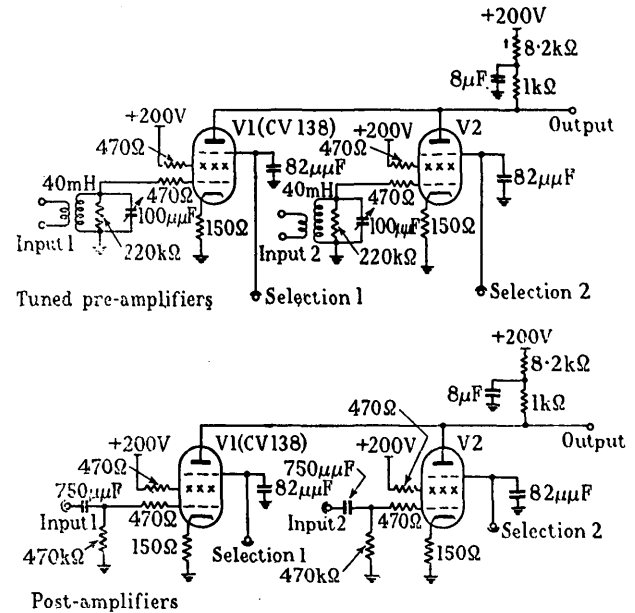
+200V
8·2kΩ
8μF
1kΩ
+200V
470Ω
V1(CV138)
+200V
470Ω
V2
Output
82μμF
82μμF
40mH
470Ω
100μμF
40mH
470Ω
100μμF
150Ω
150Ω
Input 1
220kΩ
Input 2
220kΩ
Tuned pre-amplifiers
Selection 1
Selection 2

+200V
8·2kΩ
8μF
1kΩ
470Ω
+200V
V1(CV138)
+200V
V2
Output
470Ω
750μμF
82μμF
82μμF
750μμF
Input 1
470Ω
Input 2
470Ω
150Ω
Selection 1
Selection 2
470kΩ
470kΩ
150Ω
Post-amplifiers